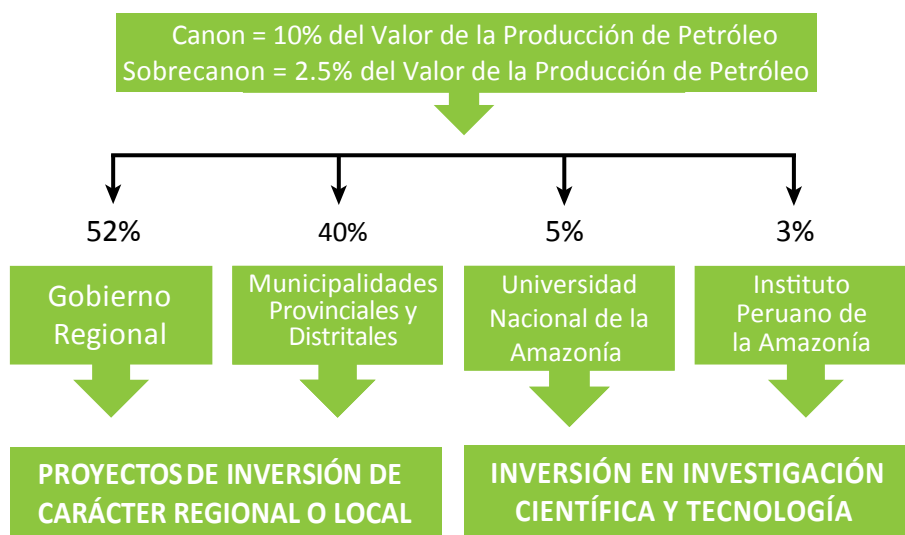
Canon = 10% del Valor de la Producción de Petróleo
Sobrecanon = 2.5% del Valor de la Producción de Petróleo

52%

40%

5%

3%

Gobierno Regional

Municipalidades Provinciales y Distritales

Universidad Nacional de la Amazonía

Instituto Peruano de la Amazonía

PROYECTOS DE INVERSIÓN DE CARÁCTER REGIONAL O LOCAL

INVERSIÓN EN INVESTIGACIÓN CIENTÍFICA Y TECNOLOGÍA